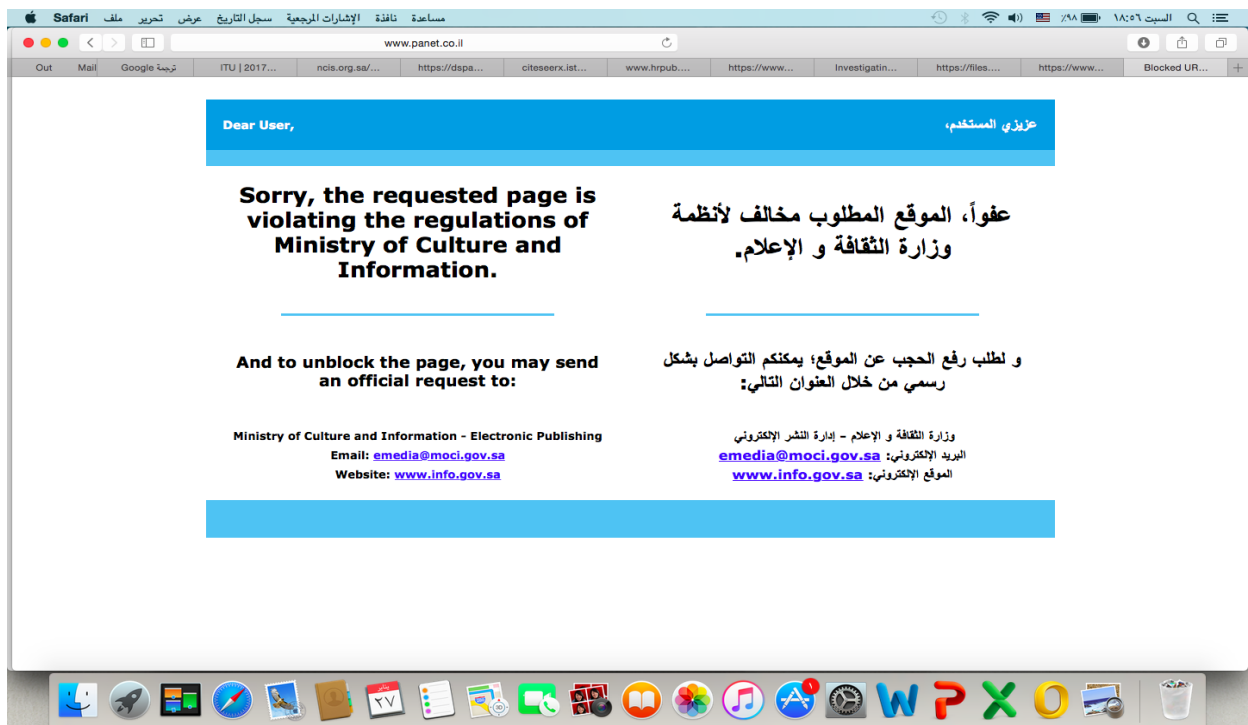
Safari ملف تحرير عرض سجل التاريخ الإشارات المرجعية نافذة مساعدة

السبت ١٨:٥٦ ٪٩٨

www.panet.co.il

Out Mail Google ترجمة ITU | 2017… ncis.org.sa/… https://dspa… citeseerx.ist… www.hrpub… https://www… Investigatin… https://files.… https://www… Blocked UR…

Dear User,

عزيزي المستخدم،

Sorry, the requested page is violating the regulations of Ministry of Culture and Information.

عفواً، الموقع المطلوب مخالف لأنظمة وزارة الثقافة و الإعلام.

And to unblock the page, you may send an official request to:

و لطلب رفع الحجب عن الموقع؛ يمكنكم التواصل بشكل رسمي من خلال العنوان التالي:

Ministry of Culture and Information - Electronic Publishing
Email: emedia@moci.gov.sa
Website: www.info.gov.sa

وزارة الثقافة و الإعلام - إدارة النشر الإلكتروني
البريد الإلكتروني: emedia@moci.gov.sa
الموقع الإلكتروني: www.info.gov.sa

٢٧